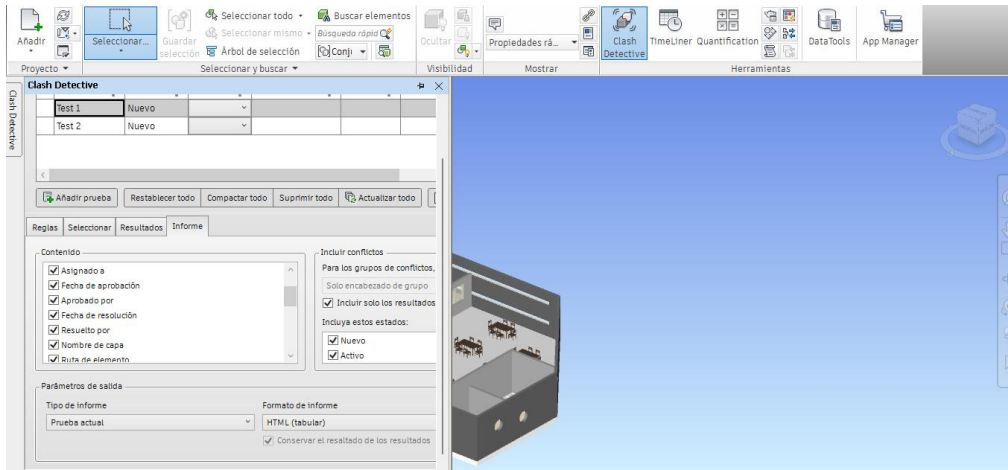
Añadir
Seleccionar...
Guardar selección
Seleccionar todo
Seleccionar mismo
Árbol de selección
Buscar elementos
Búsqueda rápida
Conj
Ocultar
Propiedades rá...
Clash Detective
TimeLiner
Quantification
DataTools
App Manager
Proyecto
Seleccionar y buscar
Visibilidad
Mostrar
Herramientas

Clash Detective

| Test 1 | Nuevo | |
|---|---|---|
| Test 2 | Nuevo | |

Añadir prueba
Restablecer todo
Compactar todo
Suprimir todo
Actualizar todo

Reglas
Seleccionar
Resultados
Informe

Contenido
Asignado a
Fecha de aprobación
Aprobado por
Fecha de resolución
Resuelto por
Nombre de capa
Ruta de elemento

Incluir conflictos
Para los grupos de conflictos,
Solo encabezado de grupo
Incluir solo los resultados
Incluya estos estados:
Nuevo
Activo

Parámetros de salida
Tipo de informe
Prueba actual
Formato de informe
HTML (tabular)
Conservar el resaltado de los resultados